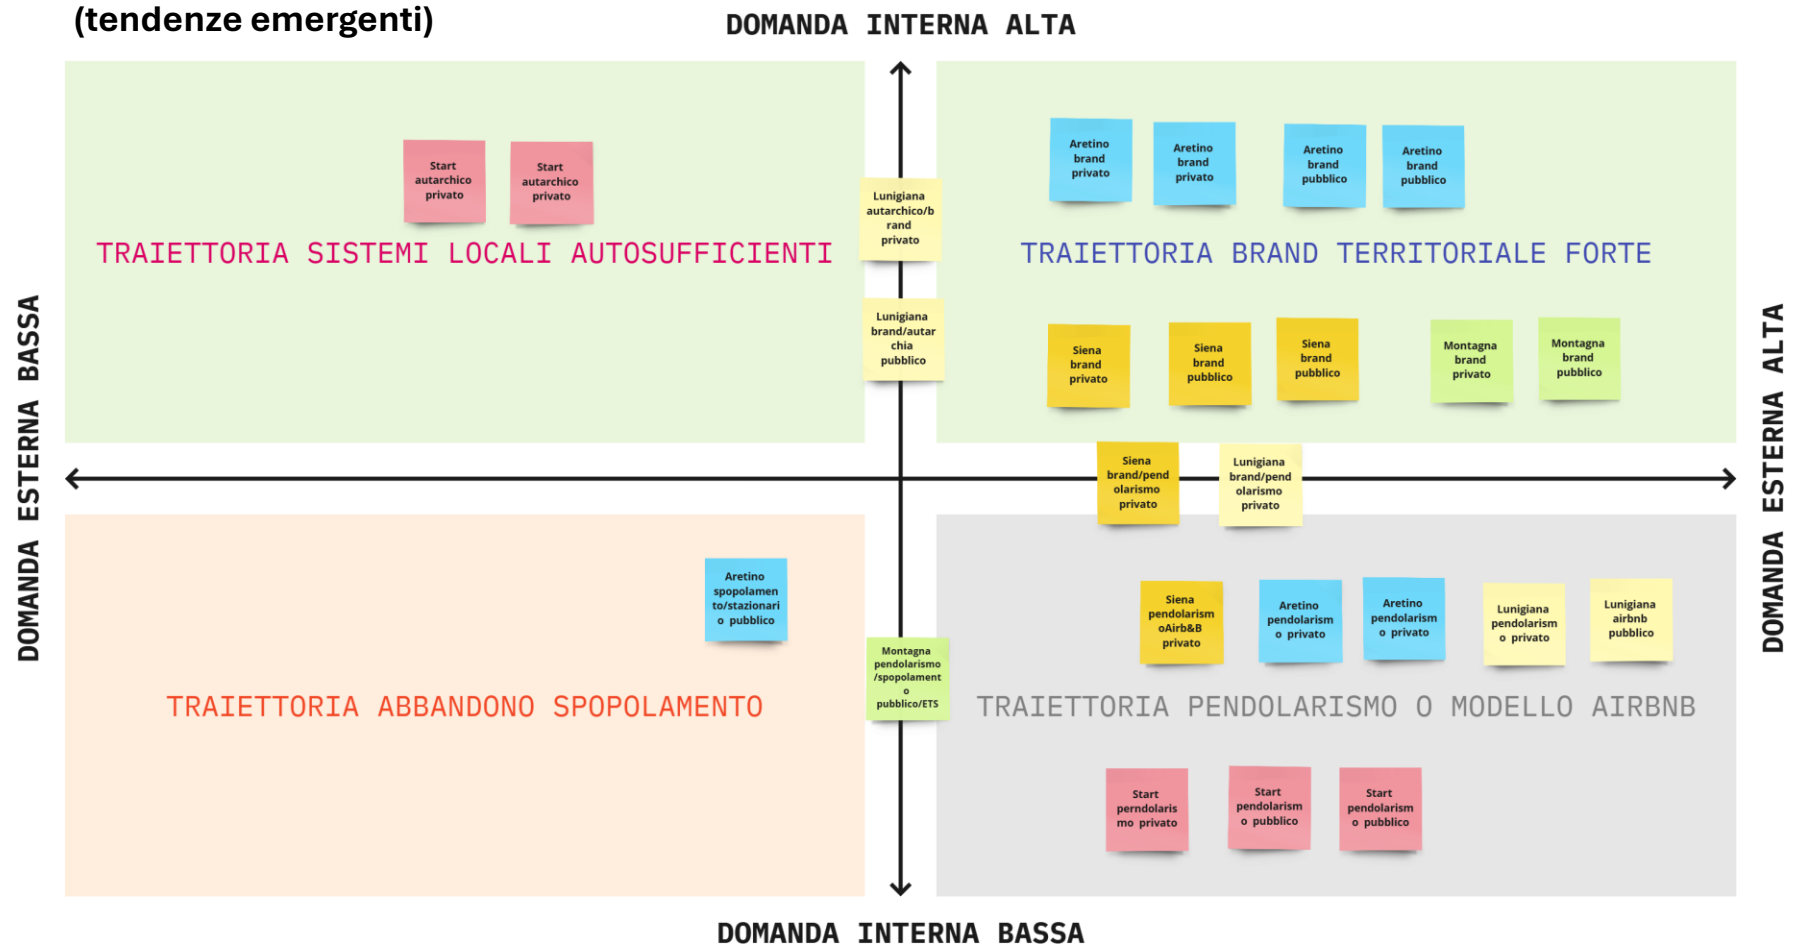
(tendenze emergenti)

DOMANDA INTERNA ALTA

Start autarchico privato

Start autarchico privato

Lunigiana autarchico/brand privato

TRAIETTORIA SISTEMI LOCALI AUTOSUFFICIENTI

Lunigiana brand/autarchia pubblico

Aretino brand privato

Aretino brand privato

Aretino brand pubblico

Aretino brand pubblico

TRAIETTORIA BRAND TERRITORIALE FORTE

Siena brand privato

Siena brand pubblico

Siena brand pubblico

Montagna brand privato

Montagna brand pubblico

DOMANDA ESTERNA BASSA

DOMANDA ESTERNA ALTA

Siena brand/pendolarismo privato

Lunigiana brand/pendolarismo privato

Aretino spopolamento/stazionario pubblico

Montagna pendolarismo/spopolamento pubblico/ETS

TRAIETTORIA ABBANDONO SPOPOLAMENTO

Siena pendolarismo Airb&B privato

Aretino pendolarismo privato

Aretino pendolarismo privato

Lunigiana pendolarismo privato

Lunigiana airbnb pubblico

TRAIETTORIA PENDOLARISMO O MODELLO AIRBNB

Start perndolarismo privato

Start pendolarismo pubblico

Start pendolarismo pubblico

DOMANDA INTERNA BASSA